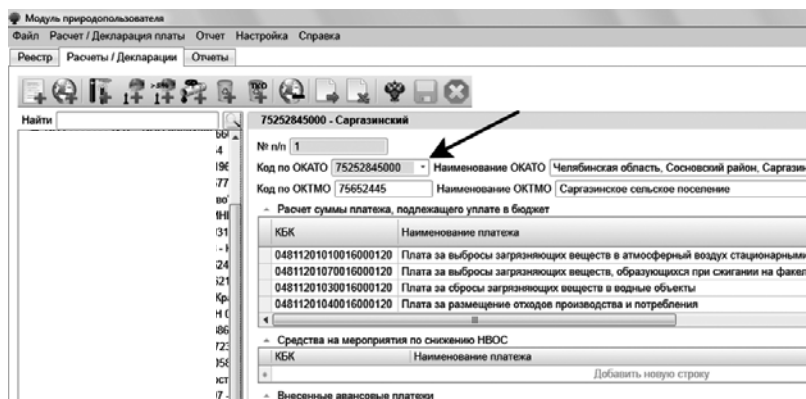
Модуль природопользователя
Файл Расчет / Декларация платы Отчет Настройка Справка
Реестр Расчеты / Декларации Отчеты

Найти
75252845000 - Саргазинский
№ п/п 1
Код по ОКАТО 75252845000 Наименование ОКАТО Челябинская область, Сосновский район, Саргази
Код по ОКТМО 75652445 Наименование ОКТМО Саргазинское сельское поселение
Расчет суммы платежа, подлежащего уплате в бюджет

| КБК | Наименование платежа |
|---|---|
| 04811201010016000120 | Плата за выбросы загрязняющих веществ в атмосферный воздух стационарными |
| 04811201070016000120 | Плата за выбросы загрязняющих веществ, образующихся при сжигании на факел |
| 04811201030016000120 | Плата за сбросы загрязняющих веществ в водные объекты |
| 04811201040016000120 | Плата за размещение отходов производства и потребления |

Средства на мероприятия по снижению НВОС

| КБК | Наименование платежа |
|---|---|
| | Добавить новую строку |

Внесенные авансовые платежи